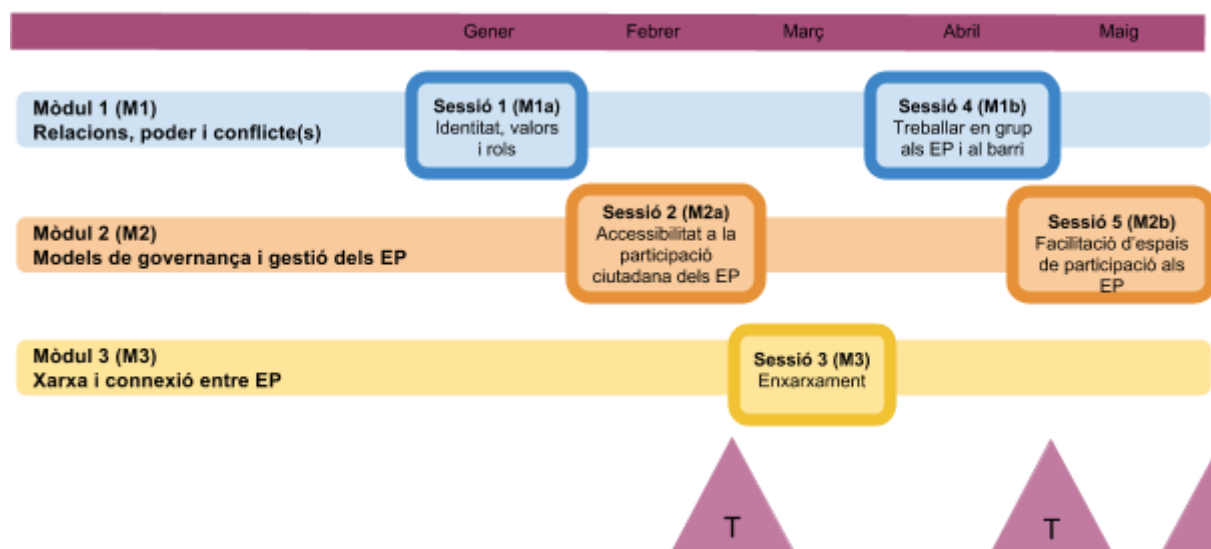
Gener Febrer Març Abril Maig

Mòdul 1 (M1)
Relacions, poder i conflicte(s)

Sessió 1 (M1a)
Identitat, valors i rols

Sessió 4 (M1b)
Treballar en grup als EP i al barri

Mòdul 2 (M2)
Models de governança i gestió dels EP

Sessió 2 (M2a)
Accessibilitat a la participació ciutadana dels EP

Sessió 5 (M2b)
Facilitació d'espais de participació als EP

Mòdul 3 (M3)
Xarxa i connexió entre EP

Sessió 3 (M3)
Enxarxament

T

T